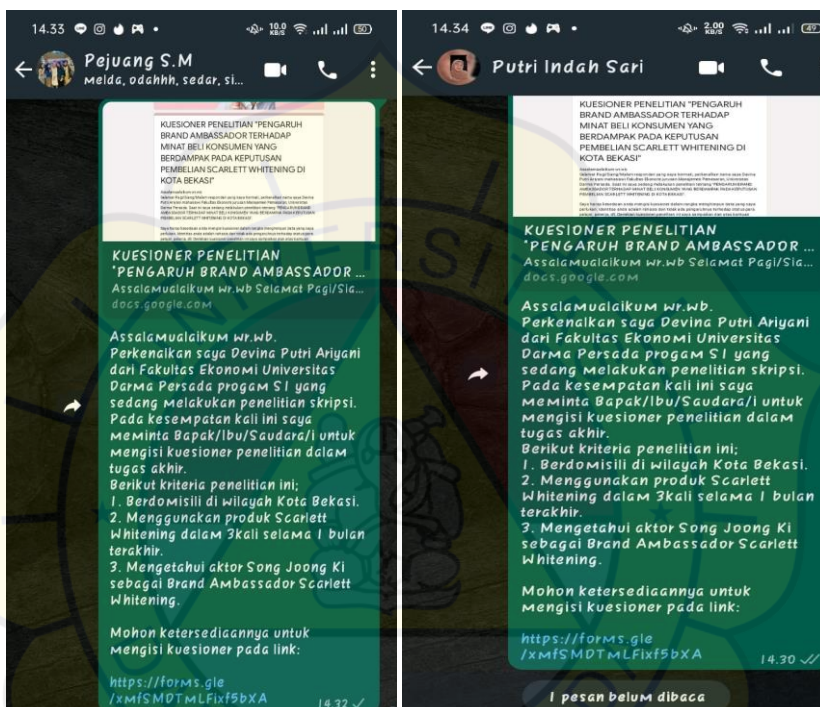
14.33

Pejuang S.M
Melda, odahhh, sedar, si...

KUESIONER PENELITIAN "PENGARUH BRAND AMBASSADOR TERHADAP MINAT BELI KONSUMEN YANG BERDAMPAK PADA KEPUTUSAN PEMBELIAN SCARLETT WHITENING DI KOTA BEKASI"

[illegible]

KUESIONER PENELITIAN "PENGARUH BRAND AMBASSADOR ...
Assalamualaikum wr.wb Selamat Pagi/Sia...
docs.google.com

Assalamualaikum wr.wb.
Perkenalkan saya Devina Putri Ariyani dari Fakultas Ekonomi Universitas Darma Persada progam S1 yang sedang melakukan penelitian skripsi. Pada kesempatan kali ini saya meminta Bapak/Ibu/Saudara/i untuk mengisi kuesioner penelitian dalam tugas akhir.
Berikut kriteria penelitian ini;
1. Berdomisili di wilayah Kota Bekasi.
2. Menggunakan produk Scarlett Whitening dalam 3kali selama 1 bulan terakhir.
3. Mengetahui aktor Song Joong Ki sebagai Brand Ambassador Scarlett Whitening.

Mohon ketersediaannya untuk mengisi kuesioner pada link:

https://forms.gle/xMfSMDTMLFlxf5bXA
14.32

14.34

Putri Indah Sari

KUESIONER PENELITIAN "PENGARUH BRAND AMBASSADOR TERHADAP MINAT BELI KONSUMEN YANG BERDAMPAK PADA KEPUTUSAN PEMBELIAN SCARLETT WHITENING DI KOTA BEKASI"

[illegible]

KUESIONER PENELITIAN "PENGARUH BRAND AMBASSADOR ...
Assalamualaikum wr.wb Selamat Pagi/Sia...
docs.google.com

Assalamualaikum wr.wb.
Perkenalkan saya Devina Putri Ariyani dari Fakultas Ekonomi Universitas Darma Persada progam S1 yang sedang melakukan penelitian skripsi. Pada kesempatan kali ini saya meminta Bapak/Ibu/Saudara/i untuk mengisi kuesioner penelitian dalam tugas akhir.
Berikut kriteria penelitian ini;
1. Berdomisili di wilayah Kota Bekasi.
2. Menggunakan produk Scarlett Whitening dalam 3kali selama 1 bulan terakhir.
3. Mengetahui aktor Song Joong Ki sebagai Brand Ambassador Scarlett Whitening.

Mohon ketersediaannya untuk mengisi kuesioner pada link:

https://forms.gle/xMfSMDTMLFlxf5bXA
14.30

1 pesan belum dibaca